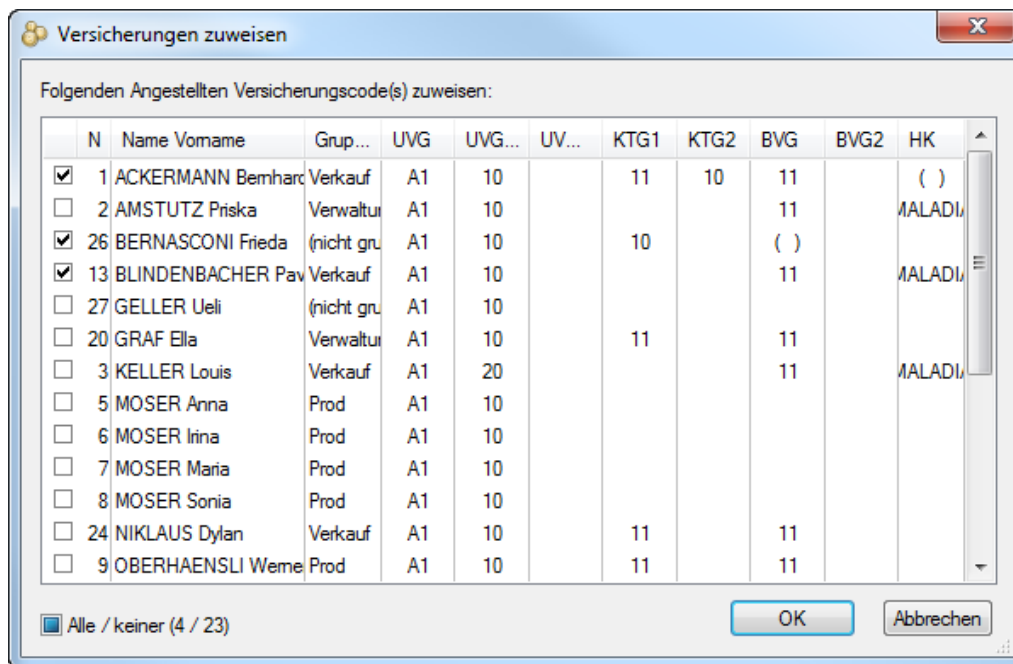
Versicherungen zuweisen

X

Folgenden Angestellten Versicherungscode(s) zuweisen:

| | N | Name Vorname | Grup... | UVG | UVG... | UV... | KTG1 | KTG2 | BVG | BVG2 | HK |
|---|---|---|---|---|---|---|---|---|---|---|---|
| ☑ | 1 | ACKERMANN Bernhard | Verkauf | A1 | 10 | | 11 | 10 | 11 | | ( ) |
| ☐ | 2 | AMSTUTZ Priska | Verwaltu | A1 | 10 | | | | 11 | | MALADI |
| ☑ | 26 | BERNASCONI Frieda | (nicht gru | A1 | 10 | | 10 | | ( ) | | |
| ☑ | 13 | BLINDENBACHER Pav | Verkauf | A1 | 10 | | | | 11 | | MALADI |
| ☐ | 27 | GELLER Ueli | (nicht gru | A1 | 10 | | | | | | |
| ☐ | 20 | GRAF Ella | Verwaltu | A1 | 10 | | 11 | | 11 | | |
| ☐ | 3 | KELLER Louis | Verkauf | A1 | 20 | | | | 11 | | MALADI |
| ☐ | 5 | MOSER Anna | Prod | A1 | 10 | | | | | | |
| ☐ | 6 | MOSER Irina | Prod | A1 | 10 | | | | | | |
| ☐ | 7 | MOSER Maria | Prod | A1 | 10 | | | | | | |
| ☐ | 8 | MOSER Sonia | Prod | A1 | 10 | | | | | | |
| ☐ | 24 | NIKLAUS Dylan | Verkauf | A1 | 10 | | 11 | | 11 | | |
| ☐ | 9 | OBERHAENSLI Werne | Prod | A1 | 10 | | 11 | | 11 | | |

Alle / keiner (4 / 23)

OK

Abbrechen